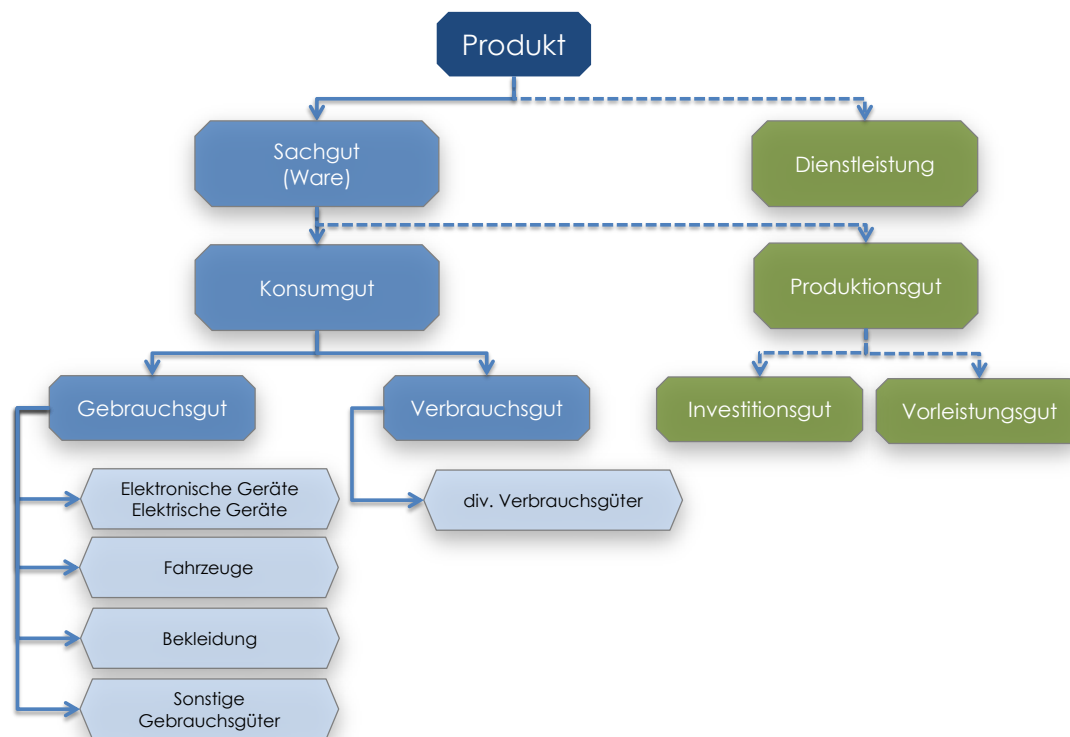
Produkt

Sachgut
(Ware)

Dienstleistung

Konsumgut

Produktionsgut

Gebrauchsgut

Verbrauchsgut

Investitionsgut

Vorleistungsgut

Elektronische Geräte
Elektrische Geräte

div. Verbrauchsgüter

Fahrzeuge

Bekleidung

Sonstige
Gebrauchsgüter